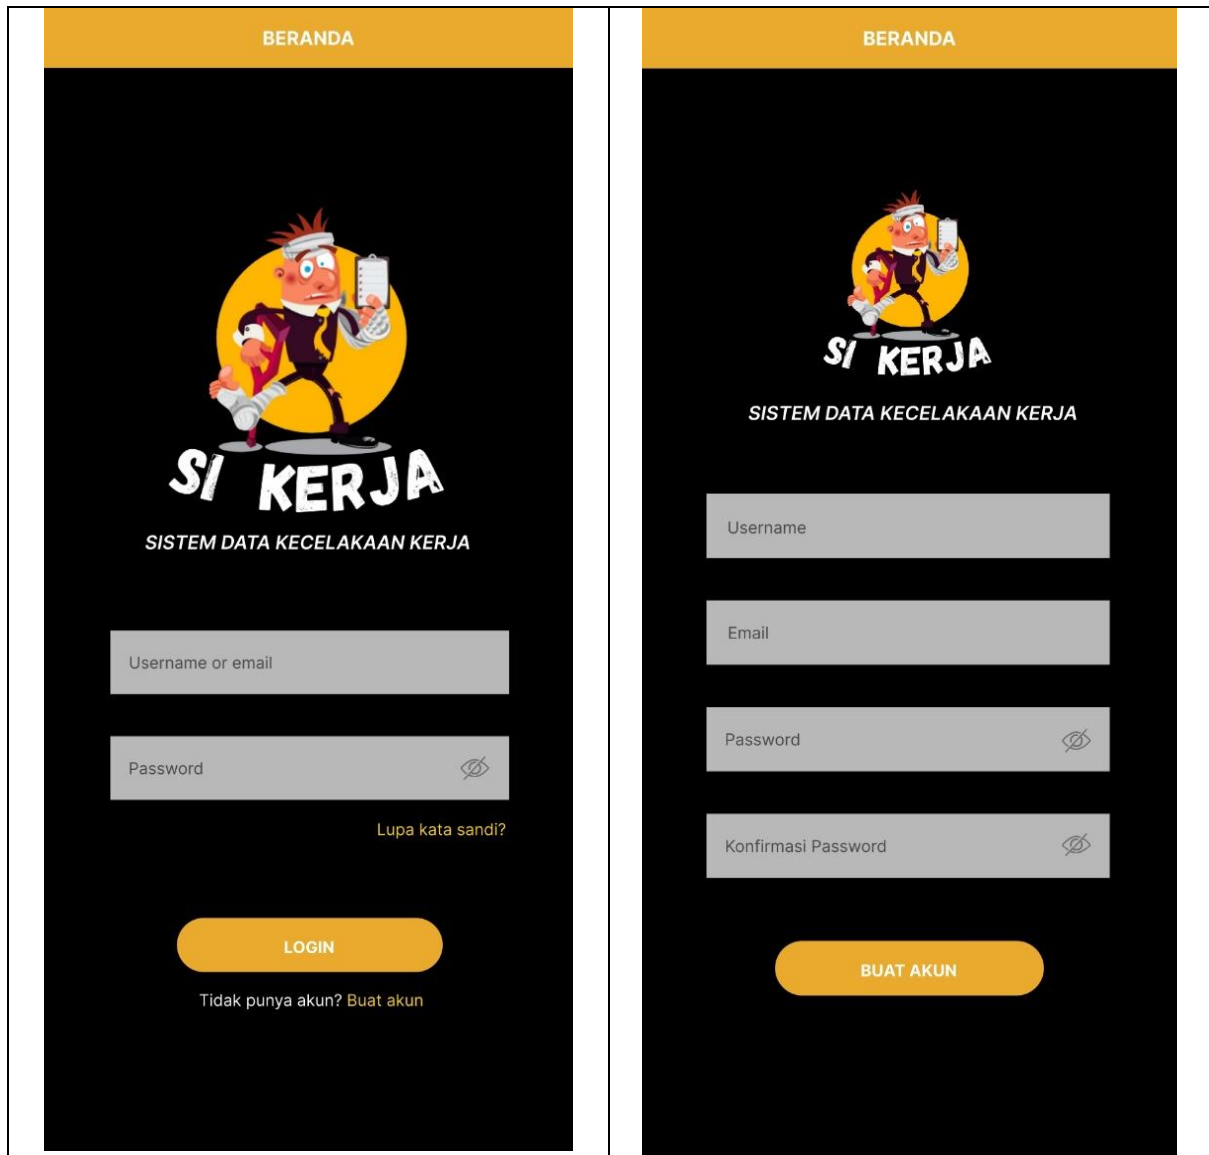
BERANDA

SI KERJA

SISTEM DATA KECELAKAAN KERJA

Username or email

Password

Lupa kata sandi?

LOGIN

Tidak punya akun? Buat akun

BERANDA

SI KERJA

SISTEM DATA KECELAKAAN KERJA

Username

Email

Password

Konfirmasi Password

BUAT AKUN